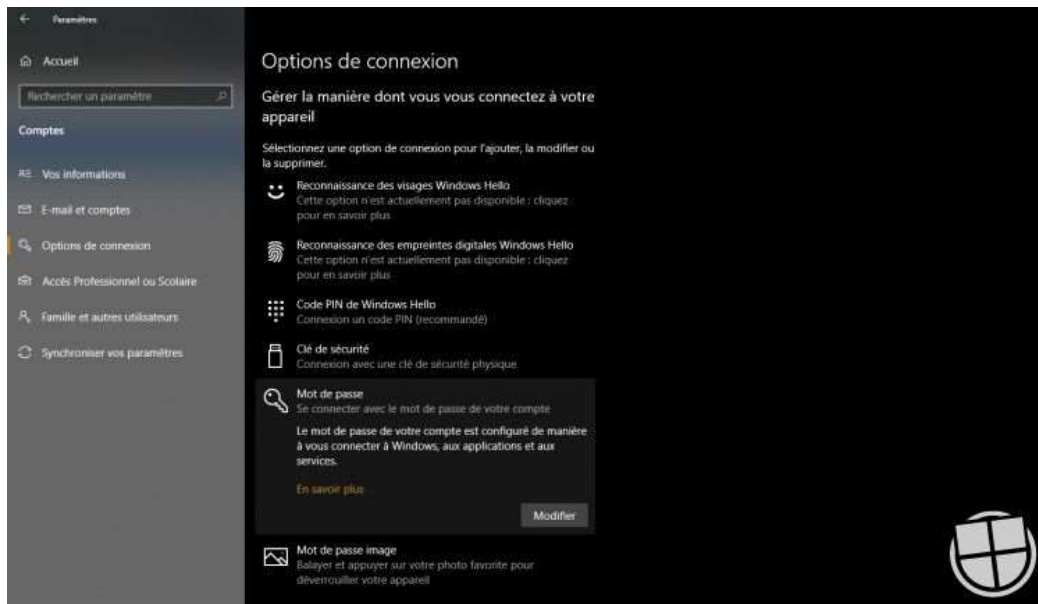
Paramètres

Accueil

Rechercher un paramètre

Comptes

Vos informations

E-mail et comptes

Options de connexion

Accès Professionnel ou Scolaire

Famille et autres utilisateurs

Synchroniser vos paramètres

Options de connexion

Gérer la manière dont vous vous connectez à votre appareil

Sélectionnez une option de connexion pour l'ajouter, la modifier ou la supprimer.

Reconnaissance des visages Windows Hello
Cette option n'est actuellement pas disponible : cliquez pour en savoir plus

Reconnaissance des empreintes digitales Windows Hello
Cette option n'est actuellement pas disponible : cliquez pour en savoir plus

Code PIN de Windows Hello
Connexion un code PIN (recommandé)

Clé de sécurité
Connexion avec une clé de sécurité physique

Mot de passe
Se connecter avec le mot de passe de votre compte

Le mot de passe de votre compte est configuré de manière à vous connecter à Windows, aux applications et aux services.

En savoir plus

Modifier

Mot de passe image
Balayer et appuyer sur votre photo favorite pour déverrouiller votre appareil